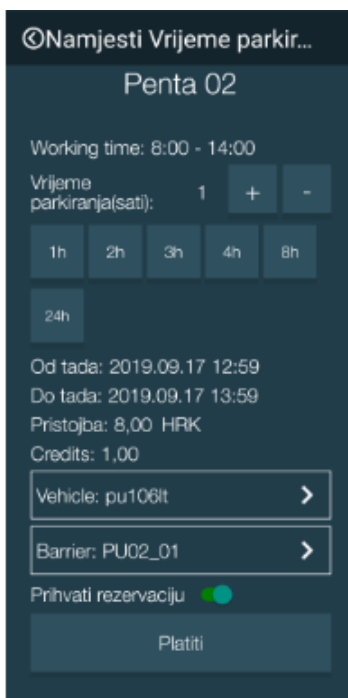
Namjesti Vrijeme parkir...

Penta 02

Working time: 8:00 - 14:00

Vrijeme parkiranja(sati): 1 + -

1h 2h 3h 4h 8h

24h

Od tada: 2019.09.17 12:59

Do tada: 2019.09.17 13:59

Pristojba: 8,00 HRK

Credits: 1,00

Vehicle: pu106lt

Barrier: PU02_01

Prihvati rezervaciju

Platiti